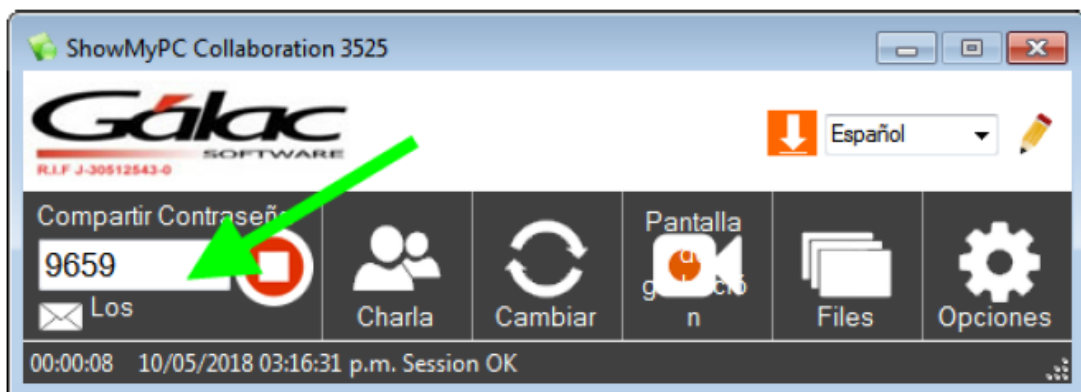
ShowMyPC Collaboration 3525

Gálac SOFTWARE
R.I.F J-30512543-0

Español

Compartir Contraseñ

9659

Los

Charla

Cambiar

Pantalla d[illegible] g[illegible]ció n

Files

Opciones

00:00:08 10/05/2018 03:16:31 p.m. Session OK